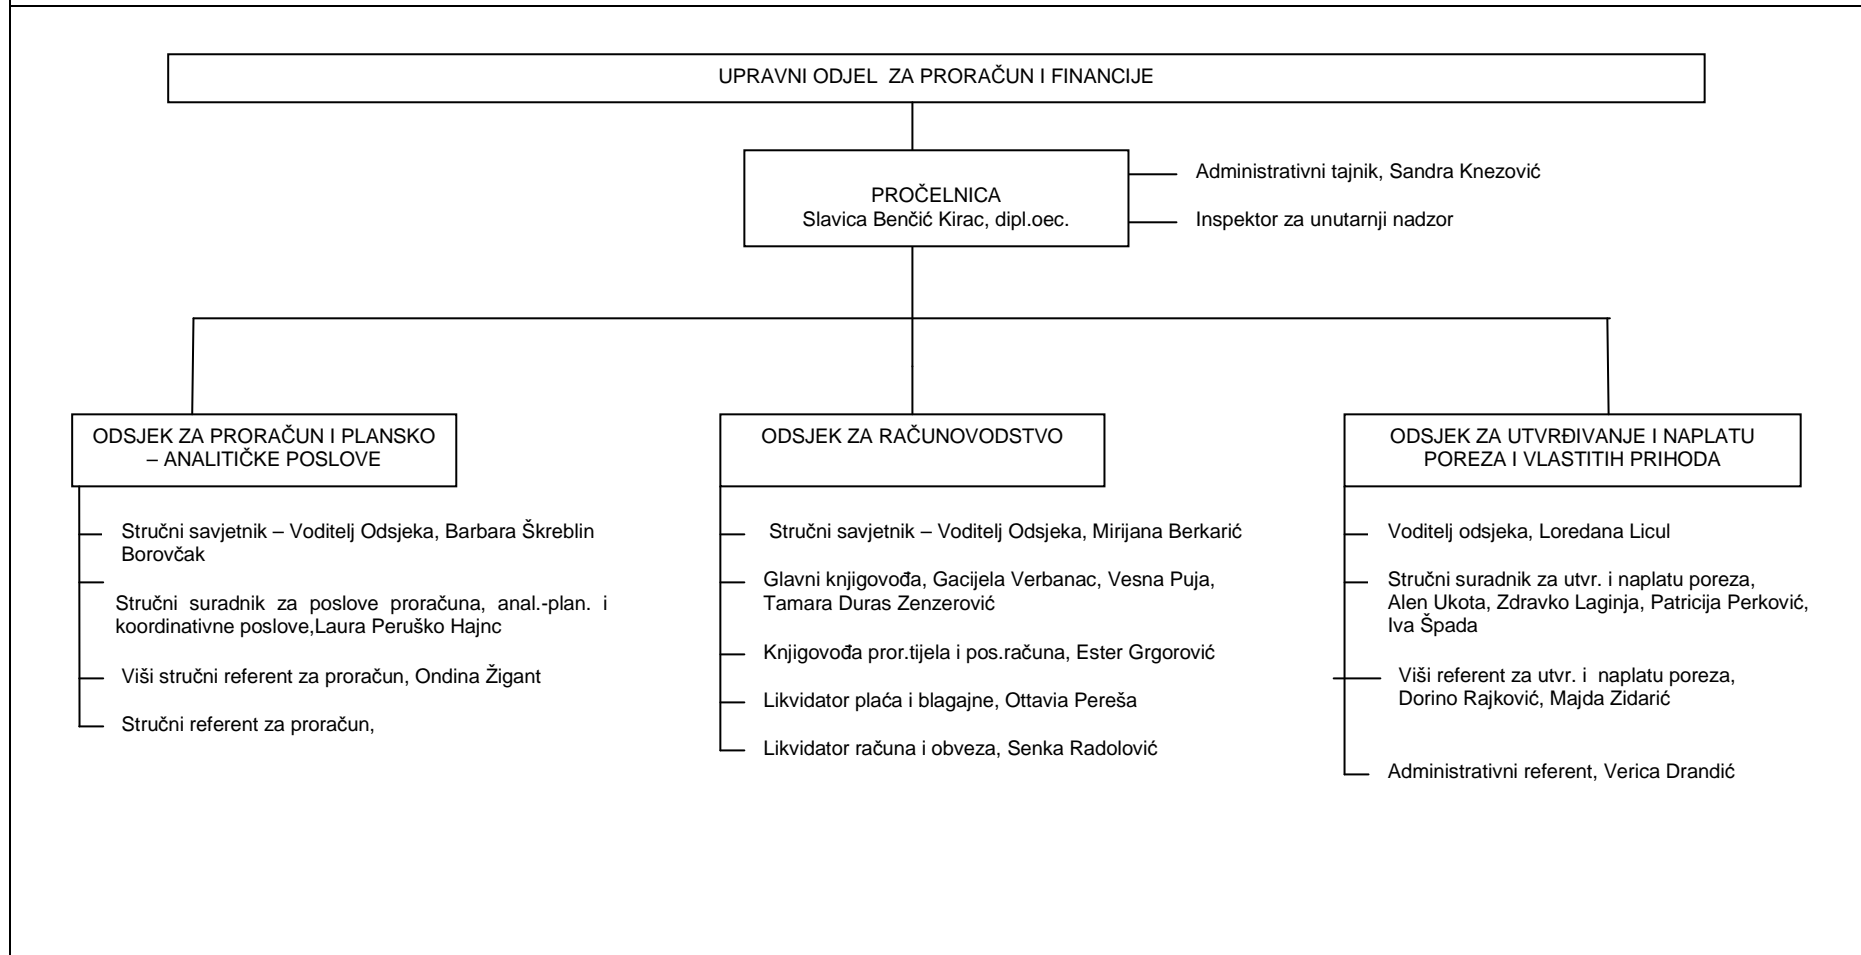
UPRAVNI ODJEL ZA PRORAČUN I FINANCIJE

PROČELNICA
Slavica Benčić Kirac, dipl.oec.

Administrativni tajnik, Sandra Knezović

Inspektor za unutarnji nadzor

ODSJEK ZA PRORAČUN I PLANSKO – ANALITIČKE POSLOVE

Stručni savjetnik – Voditelj Odsjeka, Barbara Škreblin Borovčak

Stručni suradnik za poslove proračuna, anal.-plan. i koordinativne poslove,Laura Peruško Hajnc

Viši stručni referent za proračun, Ondina Žigant

Stručni referent za proračun,

ODSJEK ZA RAČUNOVODSTVO

Stručni savjetnik – Voditelj Odsjeka, Mirijana Berkarić

Glavni knjigovođa, Gacijela Verbanac, Vesna Puja, Tamara Duras Zenzerović

Knjigovođa pror.tijela i pos.računa, Ester Grgorović

Likvidator plaća i blagajne, Ottavia Pereša

Likvidator računa i obveza, Senka Radolović

ODSJEK ZA UTVRĐIVANJE I NAPLATU POREZA I VLASTITIH PRIHODA

Voditelj odsjeka, Loredana Licul

Stručni suradnik za utvr. i naplatu poreza, Alen Ukota, Zdravko Laginja, Patricija Perković, Iva Špada

Viši referent za utvr. i naplatu poreza, Dorino Rajković, Majda Zidarić

Administrativni referent, Verica Drandić